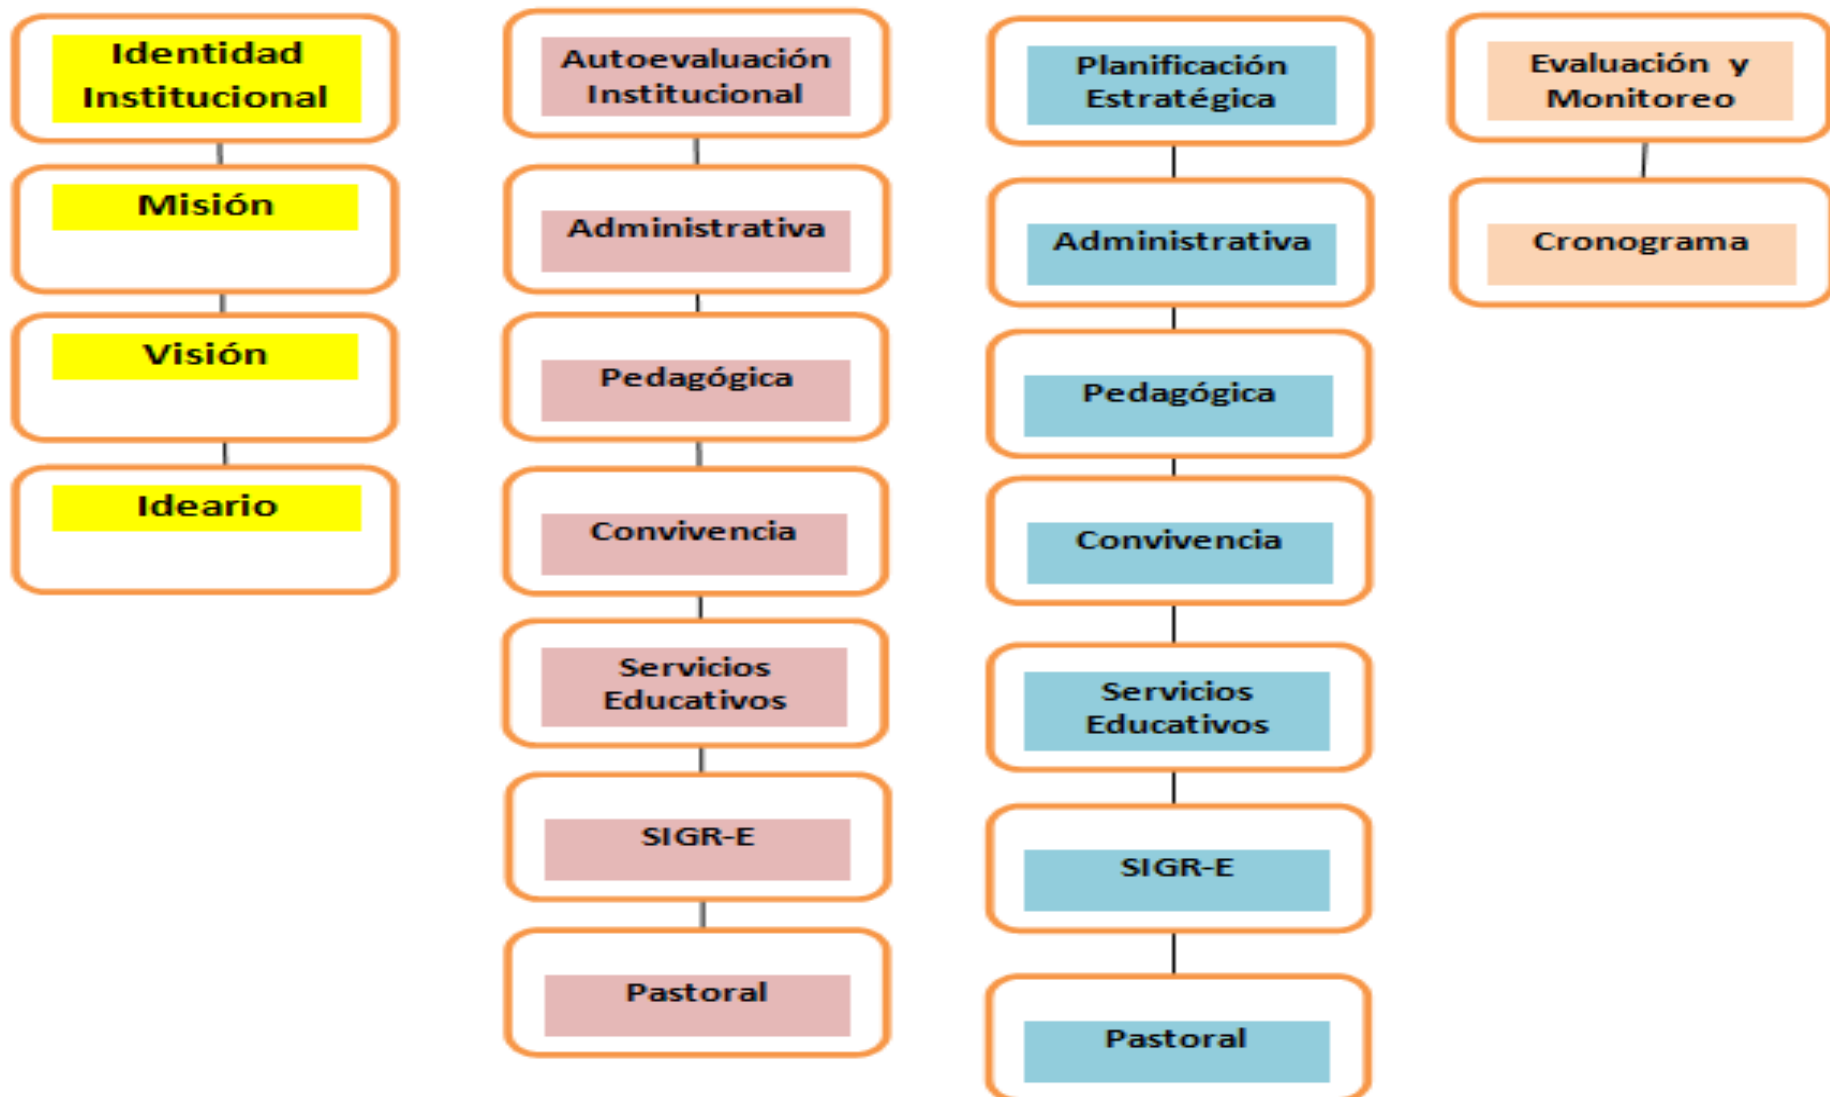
Identidad Institucional

Misión

Visión

Ideario

Autoevaluación Institucional

Administrativa

Pedagógica

Convivencia

Servicios Educativos

SIGR-E

Pastoral

Planificación Estratégica

Administrativa

Pedagógica

Convivencia

Servicios Educativos

SIGR-E

Pastoral

Evaluación y Monitoreo

Cronograma